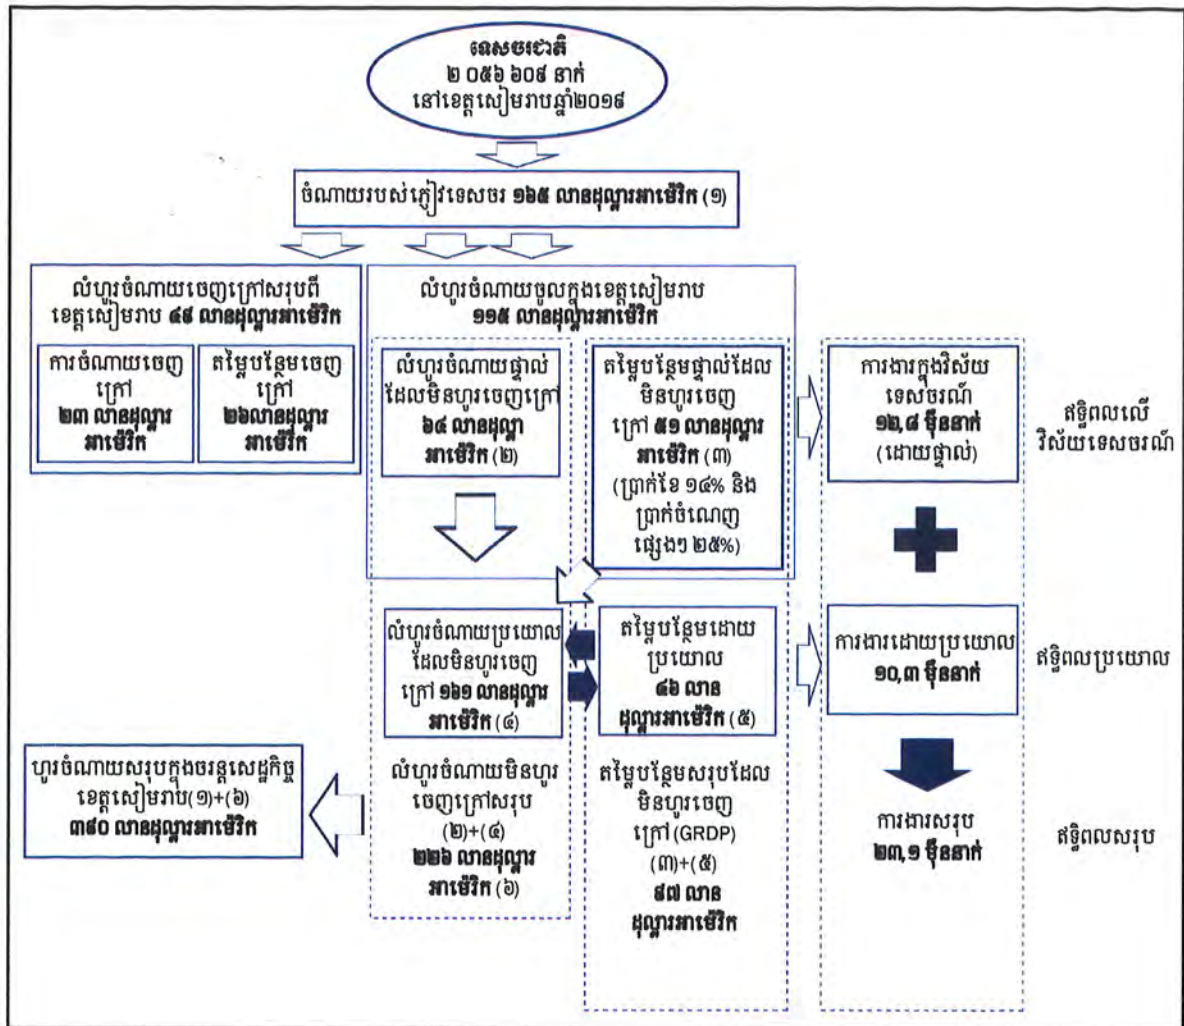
ទេសចរជាតិ
២ ០៥៦ ៦០៩ នាក់
នៅខេត្តសៀមរាបឆ្នាំ២០១៩

ចំណាយរបស់ភ្ញៀវទេសចរ **១៦៥ លានដុល្លារអាមេរិក** (១)

លំហូរចំណាយចេញក្រៅសរុបពីខេត្តសៀមរាប **៤៩ លានដុល្លារអាមេរិក**

ការចំណាយចេញក្រៅ **២៣ លានដុល្លារអាមេរិក**

តម្លៃបន្ថែមចេញក្រៅ **២៦លានដុល្លារអាមេរិក**

លំហូរចំណាយចូលក្នុងខេត្តសៀមរាប **១១៥ លានដុល្លារអាមេរិក**

លំហូរចំណាយផ្ទាល់ដែលមិនហូរចេញក្រៅ **៦៤ លានដុល្លាអាមេរិក** (២)

តម្លៃបន្ថែមផ្ទាល់ដែលមិនហូរចេញក្រៅ **៥១ លានដុល្លារអាមេរិក** (៣) (ប្រាក់ខែ ១៤% និងប្រាក់ចំណេញផ្សេងៗ ២៥%)

ការងារក្នុងវិស័យទេសចរណ៍ **១២,៨ ម៉ឺននាក់** (ដោយផ្ទាល់)

ឥទ្ធិពលលើវិស័យទេសចរណ៍

លំហូរចំណាយប្រយោលដែលមិនហូរចេញក្រៅ **១៦១ លានដុល្លារអាមេរិក** (៤)

តម្លៃបន្ថែមដោយប្រយោល **៤៦ លានដុល្លារអាមេរិក** (៥)

ការងារដោយប្រយោល **១០,៣ ម៉ឺននាក់**

ឥទ្ធិពលប្រយោល

ហូរចំណាយសរុបក្នុងចរន្តសេដ្ឋកិច្ចខេត្តសៀមរាប(១)+(៦) **៣៩០ លានដុល្លារអាមេរិក**

លំហូរចំណាយមិនហូរចេញក្រៅសរុប (២)+(៤) **២២៦ លានដុល្លារអាមេរិក** (៦)

តម្លៃបន្ថែមសរុបដែលមិនហូរចេញក្រៅ(GRDP) (៣)+(៥) **៩៧ លានដុល្លារអាមេរិក**

ការងារសរុប **២៣,១ ម៉ឺននាក់**

ឥទ្ធិពលសរុប